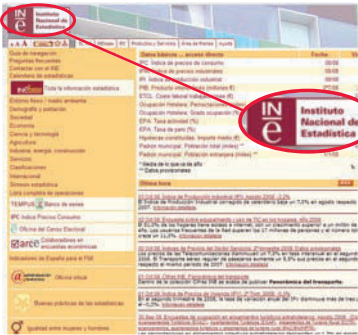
INE Instituto Nacional de Estadística

A A A Inicio | INE | Productos y Servicios | Área de Prensa | Ayuda

Guía de navegación
Preguntas frecuentes
Contactar con el INE
Calendario de estadísticas

Toda la información estadística

Entorno físico / medio ambiente
Demografía y población
Sociedad
Economía
Ciencia y tecnología
Agricultura
Industria, energía, construcción
Servicios
Clasificaciones
Internacional
Síntesis estadística
Lista completa de operaciones

TEMPUS Banco de series
IPC Índice Precios Consumo
Oficina del Censo Electoral
Colaboradores en encuestas económicas
Indicadores de España para el FMI
Oficina virtual
Buenas prácticas de las estadísticas
Igualdad entre mujeres y hombres

Últimos datos — acceso directo | Fecha
IPC. Índice de precios de consumo
IPCA. Índice de precios armonizados
IPI. Índice de Producción Industrial
PIB. Producto interior bruto (millones €)
ETCL. Coste laboral total por trabajador
Ocupación Hotelera. Pernoctaciones
Ocupación Hotelera. Grado ocupación
EPA. Tasa actividad (%)
EPA. Tasa de paro (%)
Hipotecas constituidas. Importe medio (€)
Padrón municipal. Población total (miles)
Padrón municipal. Población extranjera (miles)
* Media de lo que va de año
** Datos provisionales

INE Instituto Nacional de Estadística

Última hora

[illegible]